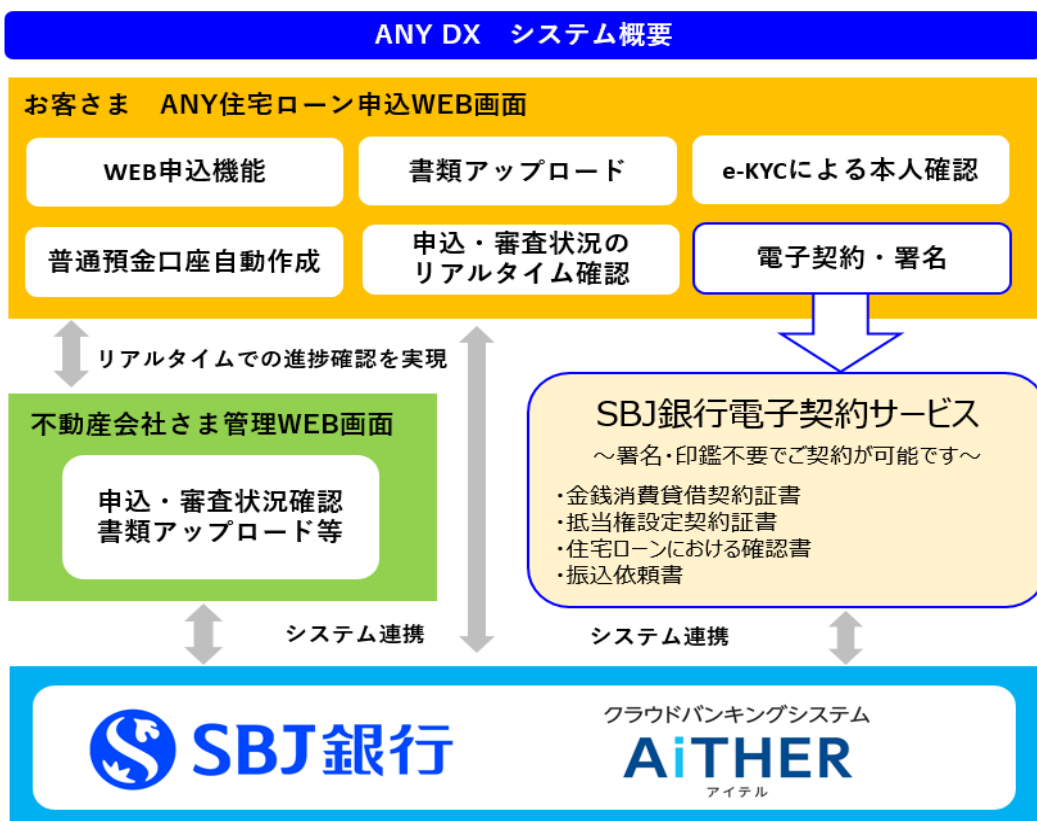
ANY DX　システム概要

お客さま　ANY住宅ローン申込WEB画面

WEB申込機能

書類アップロード

e-KYCによる本人確認

普通預金口座自動作成

申込・審査状況の
リアルタイム確認

電子契約・署名

リアルタイムでの進捗確認を実現

不動産会社さま管理WEB画面

申込・審査状況確認
書類アップロード等

SBJ銀行電子契約サービス

～署名・印鑑不要でご契約が可能です～

・金銭消費貸借契約証書
・抵当権設定契約証書
・住宅ローンにおける確認書
・振込依頼書

システム連携

システム連携

SBJ銀行

クラウドバンキングシステム

AiTHER

アイテル